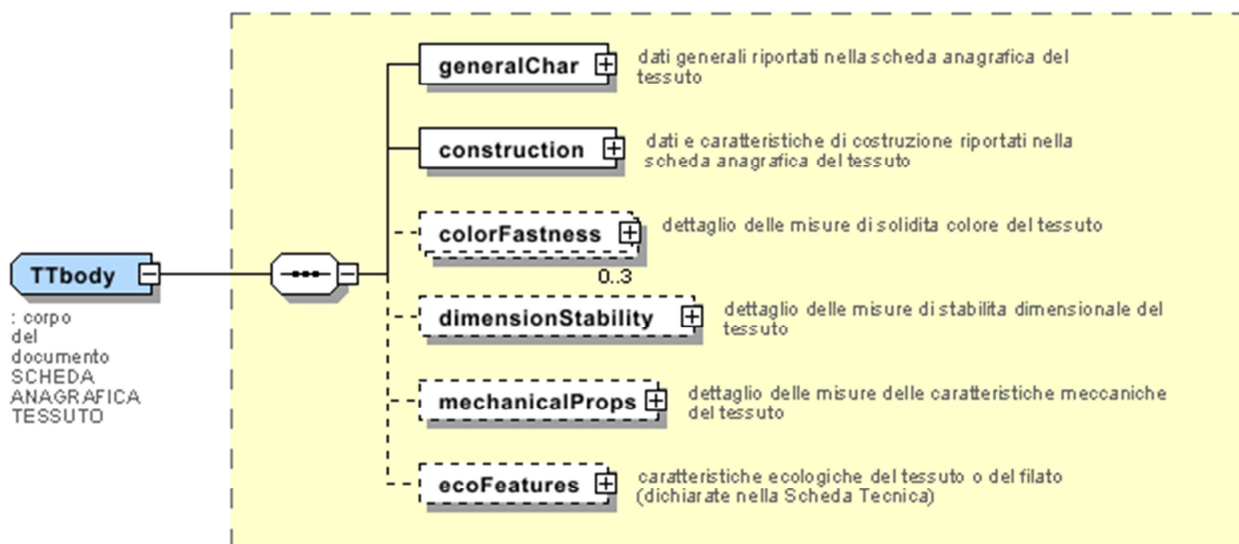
TTbody

: corpo del documento SCHEDA ANAGRAFICA TESSUTO

generalChar

dati generali riportati nella scheda anagrafica del tessuto

construction

dati e caratteristiche di costruzione riportati nella scheda anagrafica del tessuto

colorFastness

dettaglio delle misure di solidita colore del tessuto

0..3

dimensionStability

dettaglio delle misure di stabilita dimensionale del tessuto

mechanicalProps

dettaglio delle misure delle caratteristiche meccaniche del tessuto

ecoFeatures

caratteristiche ecologiche del tessuto o del filato (dichiarate nella Scheda Tecnica)